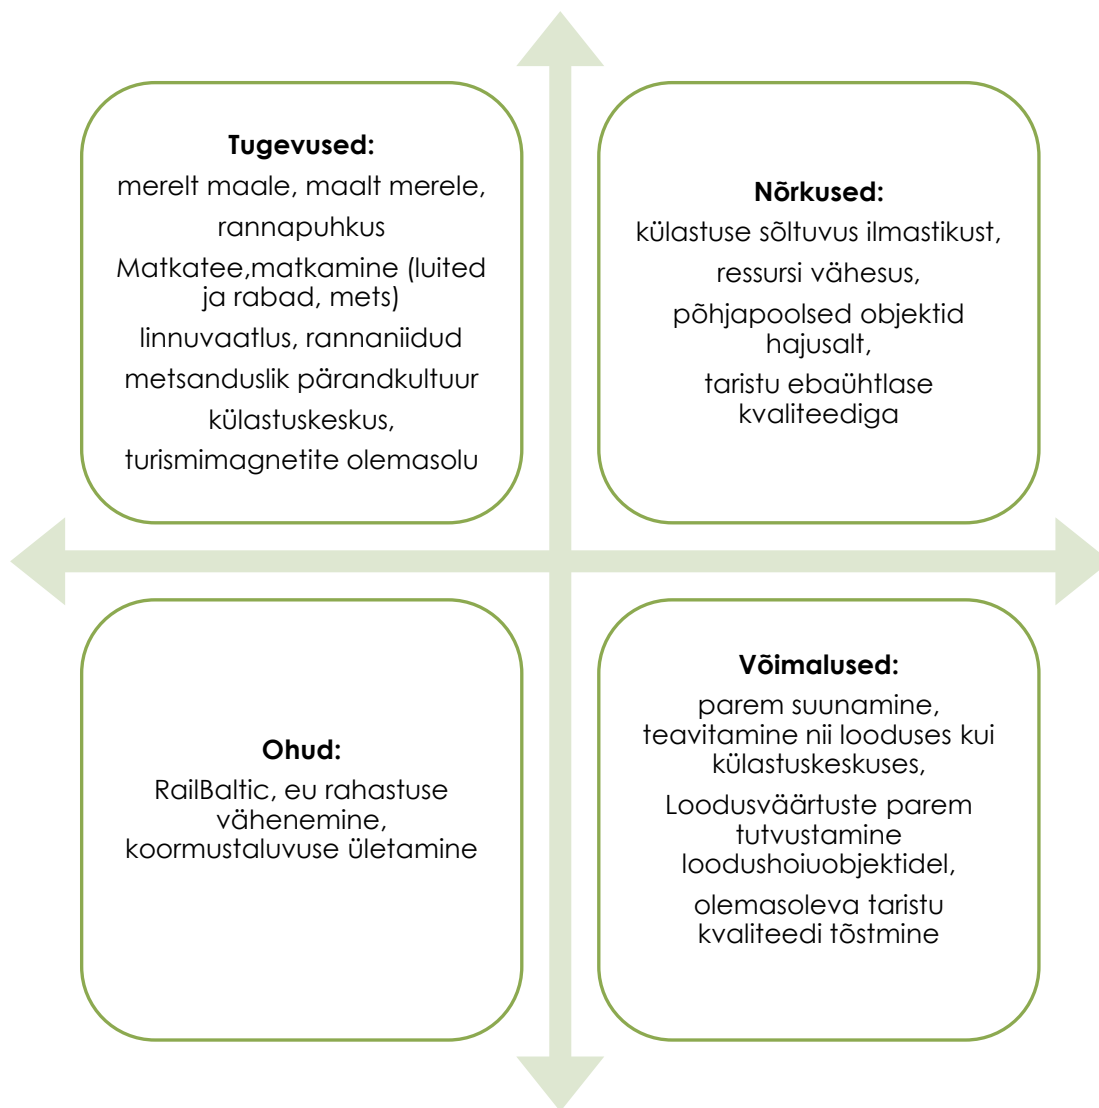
**Tugevused:**
merelt maale, maalt merele,
rannapuhkus
Matkatee,matkamine (luited ja rabad, mets)
linnuvaatlus, rannaniidud
metsanduslik pärandkultuur
külastuskeskus,
turismimagnetite olemasolu

**Nõrkused:**
külastuse sõltuvus ilmastikust,
ressursi vähesus,
põhjapoolsed objektid hajusalt,
taristu ebaühtlase kvaliteediga

**Ohud:**
RailBaltic, eu rahastuse vähenemine,
koormustaluvuse ületamine

**Võimalused:**
parem suunamine,
teavitamine nii looduses kui külastuskeskuses,
Loodusväärtuste parem tutvustamine loodushoiuobjektidel,
olemasoleva taristu kvaliteedi tõstmine